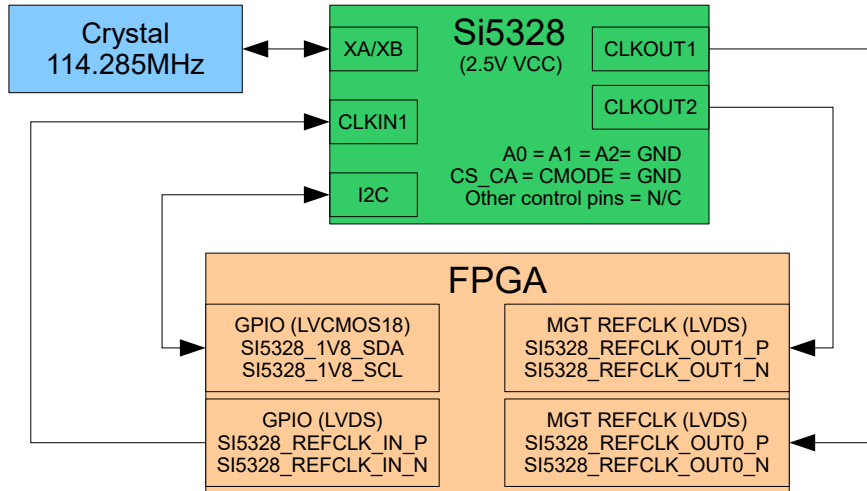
Crystal
114.285MHz

Si5328
(2.5V VCC)

XA/XB

CLKIN1

I2C

CLKOUT1

CLKOUT2

A0 = A1 = A2= GND
CS_CA = CMODE = GND
Other control pins = N/C

FPGA

GPIO (LVCMOS18)
SI5328_1V8_SDA
SI5328_1V8_SCL

MGT REFCLK (LVDS)
SI5328_REFCLK_OUT1_P
SI5328_REFCLK_OUT1_N

GPIO (LVDS)
SI5328_REFCLK_IN_P
SI5328_REFCLK_IN_N

MGT REFCLK (LVDS)
SI5328_REFCLK_OUT0_P
SI5328_REFCLK_OUT0_N